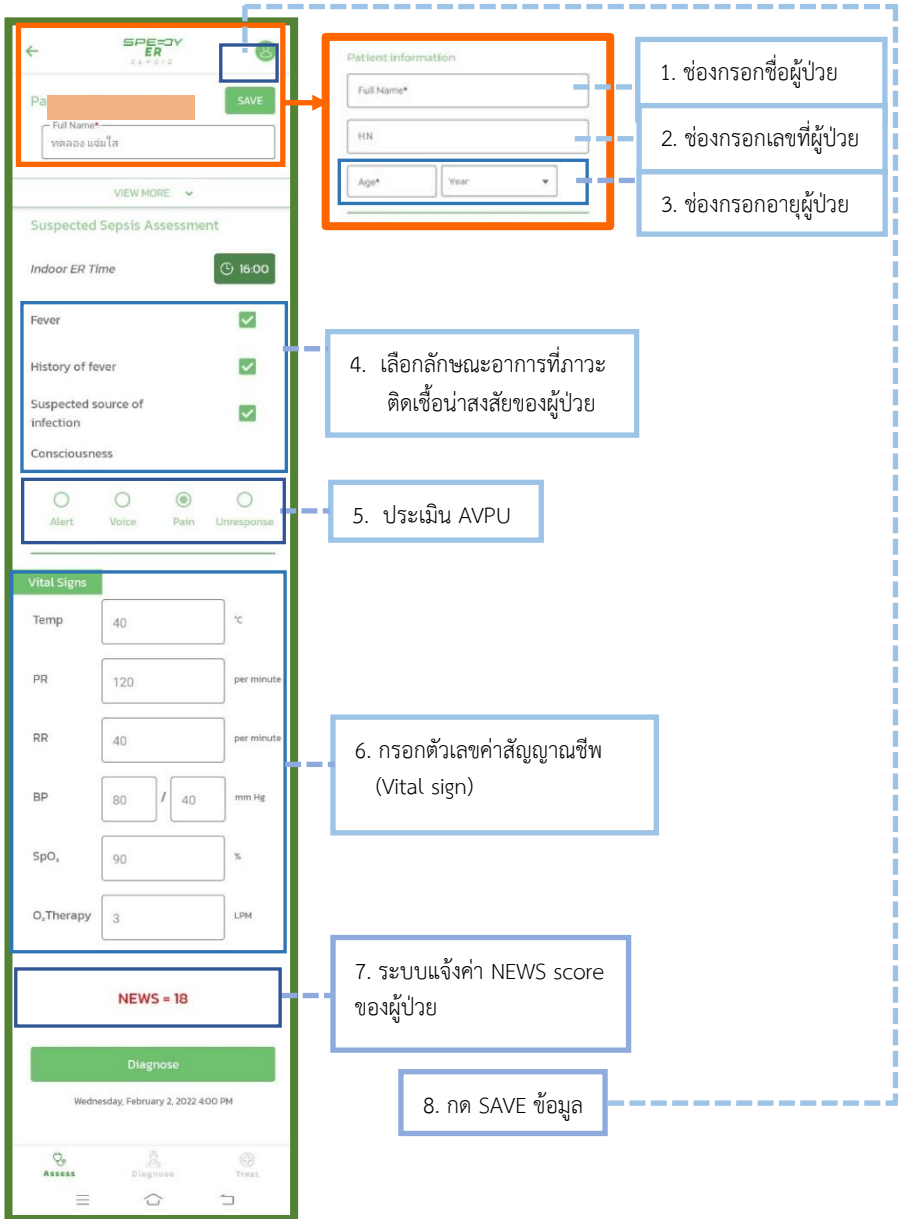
SPEEDY ER SEPSIS

Pa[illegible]

SAVE

Full Name*
ทดลอง แจ่มใส

VIEW MORE

Suspected Sepsis Assessment

Indoor ER Time

16:00

Fever

History of fever

Suspected source of infection

Consciousness

Alert Voice Pain Unresponse

Vital Signs

Temp 40 °C

PR 120 per minute

RR 40 per minute

BP 80 / 40 mm Hg

$SpO_2$ 90 %

$O_2$Therapy 3 LPM

NEWS = 18

Diagnose

Wednesday, February 2, 2022 4:00 PM

Assess Diagnose Treat

Patient Information

Full Name*

HN

Age* Year

1. ช่องกรอกชื่อผู้ป่วย

2. ช่องกรอกเลขที่ผู้ป่วย

3. ช่องกรอกอายุผู้ป่วย

4. เลือกลักษณะอาการที่ภาวะติดเชื้อน่าสงสัยของผู้ป่วย

5. ประเมิน AVPU

6. กรอกตัวเลขค่าสัญญาณชีพ (Vital sign)

7. ระบบแจ้งค่า NEWS score ของผู้ป่วย

8. กด SAVE ข้อมูล